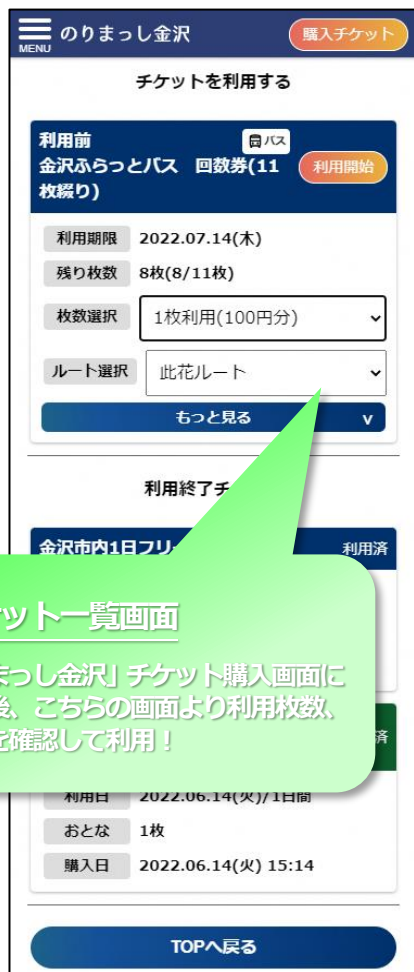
MENU のりまっし金沢 購入チケット

チケットを利用する

利用前
バス
金沢ふらっとバス 回数券(11枚綴り) 利用開始

利用期限 2022.07.14(木)
残り枚数 8枚(8/11枚)
枚数選択 1枚利用(100円分)
ルート選択 此花ルート
もっと見る v

利用終了チ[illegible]

金沢市内1日フリ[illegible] 利用済

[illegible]ット一覧画面

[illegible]まっし金沢」チケット購入画面に
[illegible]後、こちらの画面より利用枚数、
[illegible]を確認して利用！

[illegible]済

利用日 2022.06.14(火)/1日間
おとな 1枚
購入日 2022.06.14(火) 15:14

TOPへ戻る